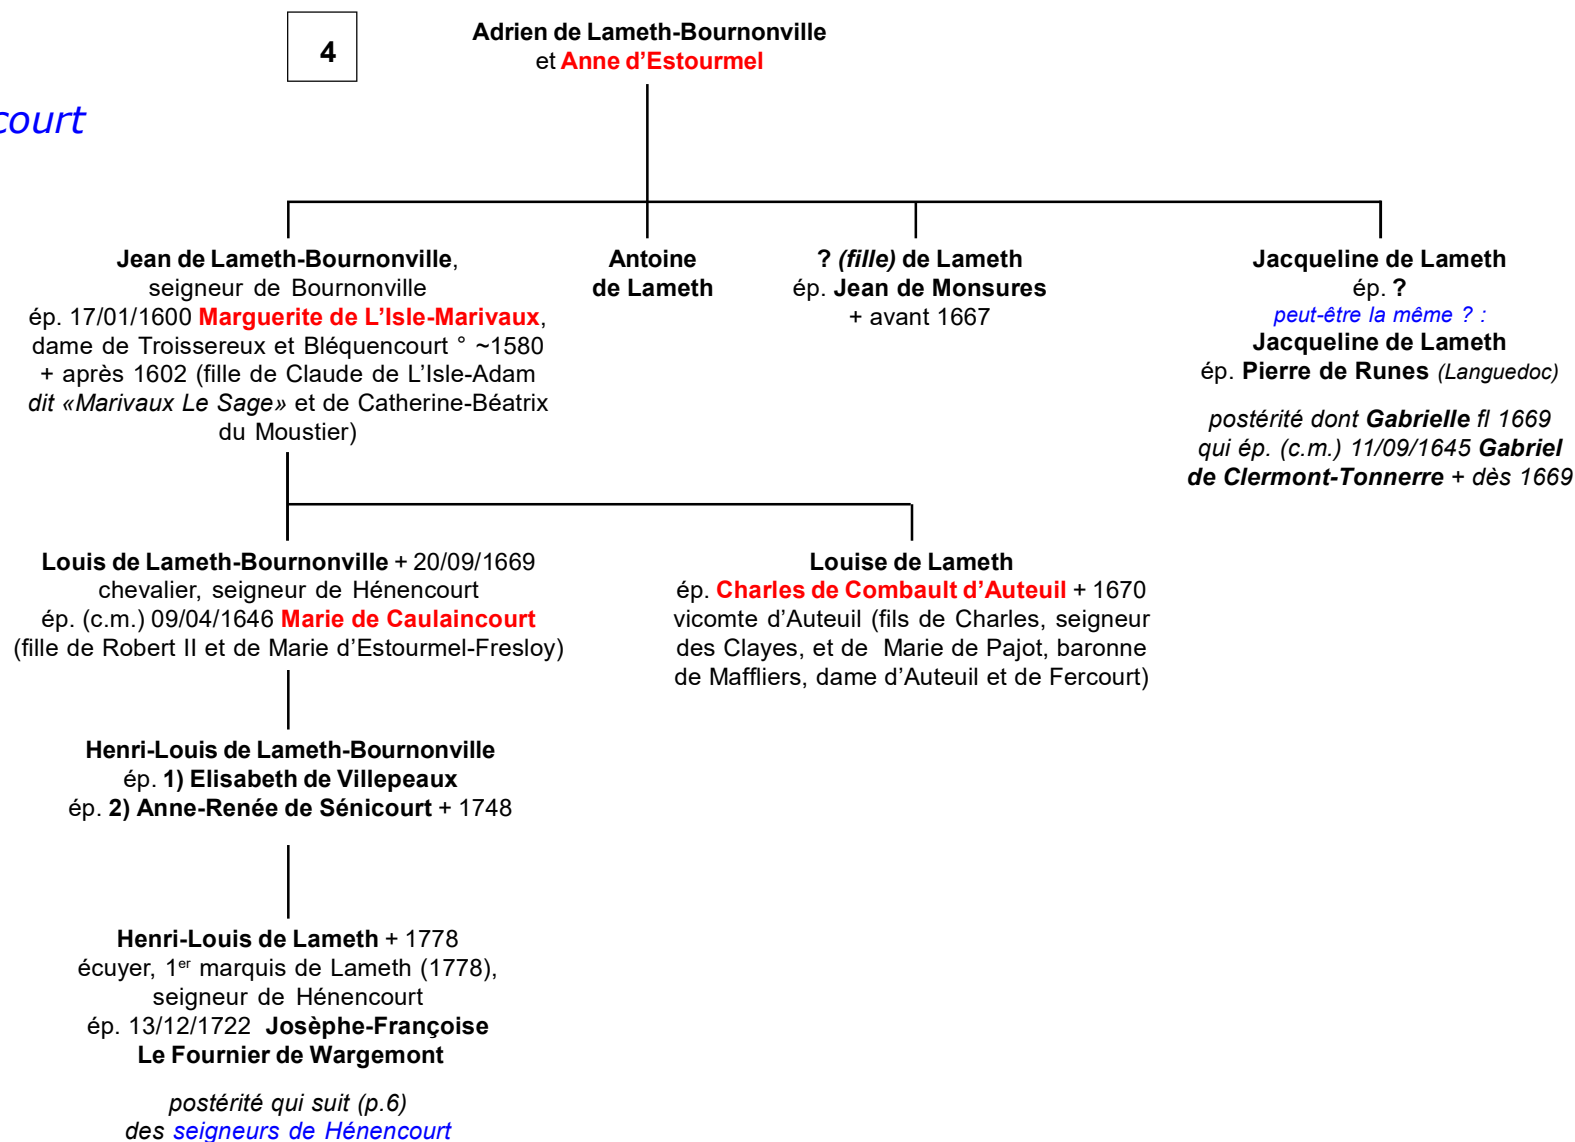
4

court

Adrien de Lameth-Bournonville
et Anne d'Estourmel

Jean de Lameth-Bournonville, seigneur de Bournonville ép. 17/01/1600 Marguerite de L'Isle-Marivaux, dame de Troissereux et Bléquencourt ° ~1580 + après 1602 (fille de Claude de L'Isle-Adam dit «Marivaux Le Sage» et de Catherine-Béatrix du Moustier)

Antoine de Lameth

? (fille) de Lameth
ép. Jean de Monsures
+ avant 1667

Jacqueline de Lameth
ép. ?
peut-être la même ? :
Jacqueline de Lameth
ép. Pierre de Runes (Languedoc)

postérité dont Gabrielle fl 1669 qui ép. (c.m.) 11/09/1645 Gabriel de Clermont-Tonnerre + dès 1669

Louis de Lameth-Bournonville + 20/09/1669 chevalier, seigneur de Hénencourt ép. (c.m.) 09/04/1646 Marie de Caulaincourt (fille de Robert II et de Marie d'Estourmel-Fresloy)

Louise de Lameth
ép. Charles de Combault d'Auteuil + 1670 vicomte d'Auteuil (fils de Charles, seigneur des Clayes, et de Marie de Pajot, baronne de Maffliers, dame d'Auteuil et de Fercourt)

Henri-Louis de Lameth-Bournonville
ép. 1) Elisabeth de Villepeaux
ép. 2) Anne-Renée de Sénicourt + 1748

Henri-Louis de Lameth + 1778
écuyer, 1$^{er}$ marquis de Lameth (1778), seigneur de Hénencourt
ép. 13/12/1722 Josèphe-Françoise Le Fournier de Wargemont

postérité qui suit (p.6)
des seigneurs de Hénencourt